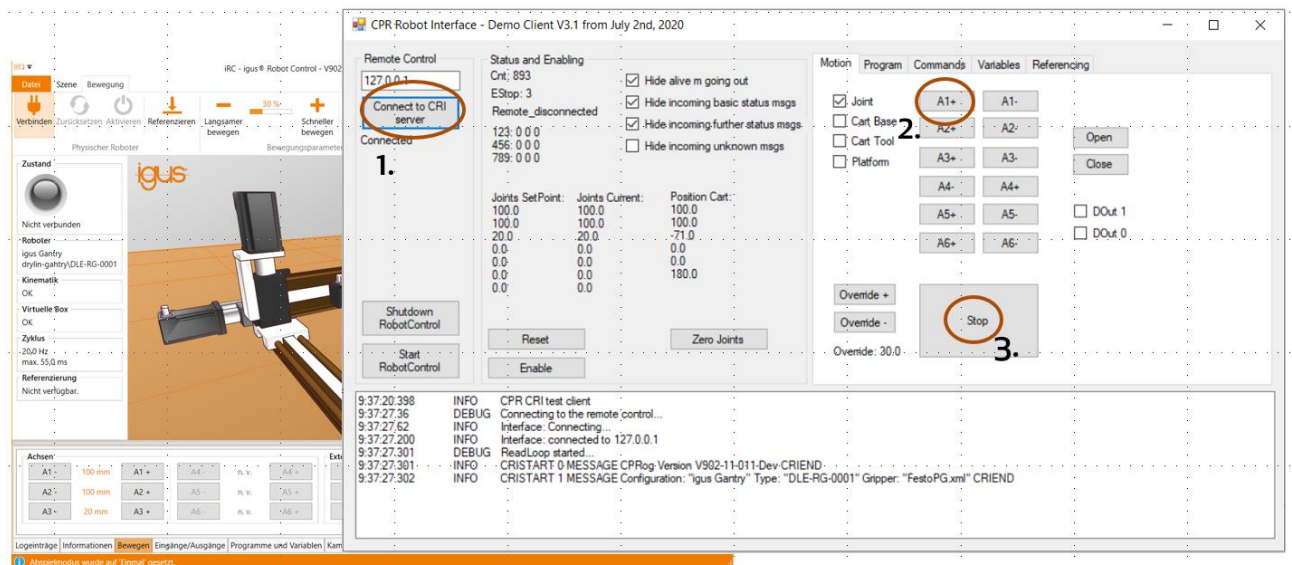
iRC ▾
iRC - igus® Robot Control - V902
Datei | Szene | Bewegung
Verbinden | Zurücksetzen | Aktivieren | Referenzieren | Langsamer bewegen | 30 % | Schneller bewegen
Physischer Roboter | Bewegungsparameter
Zustand
Nicht verbunden
Roboter
igus Gantry
drylin-gantry\DLE-RG-0001
Kinematik
OK
Virtuelle Box
OK
Zyklus
20,0 Hz
max. 55,0 ms
Referenzierung
Nicht verfügbar.
igus
Achsen
A1 - | 100 mm | A1 + | A4 - | n. v. | A4 +
A2 - | 100 mm | A2 + | A5 - | n. v. | A5 +
A3 - | 20 mm | A3 + | A6 - | n. v. | A6 +
Ext
Logeinträge | Informationen | Bewegen | Eingänge/Ausgänge | Programme und Variablen | Kam
Abspielmodus wurde auf 'Einmal' gesetzt.

CPR Robot Interface - Demo Client V3.1 from July 2nd, 2020
Remote Control
127.0.0.1
Connect to CRI server
Connected
1.
Status and Enabling
Cnt: 893
EStop: 3
Remote_disconnected
123: 0 0 0
456: 0 0 0
789: 0 0 0
Hide alive m going out
Hide incoming basic status msgs
Hide incoming further status msgs
Hide incoming unknown msgs
Joints SetPoint: | Joints Current: | Position Cart:
100.0 | 100.0 | 100.0
100.0 | 100.0 | 100.0
20.0 | 20.0 | -71.0
0.0 | 0.0 | 0.0
0.0 | 0.0 | 0.0
0.0 | 0.0 | 180.0
0.0 | 0.0
Shutdown RobotControl
Start RobotControl
Reset
Enable
Zero Joints
Motion | Program | Commands | Variables | Referencing
Joint
Cart Base
Cart Tool
Platform
A1+ | A1-
2.
A2+ | A2-
A3+ | A3-
A4- | A4+
A5+ | A5-
A6+ | A6-
Open
Close
DOut 1
DOut 0
Override +
Override -
Override: 30.0
Stop
3.
9:37:20.398 INFO CPR CRI test client
9:37:27.36 DEBUG Connecting to the remote control...
9:37:27.62 INFO Interface: Connecting...
9:37:27.200 INFO Interface: connected to 127.0.0.1
9:37:27.301 DEBUG ReadLoop started...
9:37:27.301 INFO CRISTART 0 MESSAGE CPRog Version V902-11-011-Dev CRIEND
9:37:27.302 INFO CRISTART 1 MESSAGE Configuration: "igus Gantry" Type: "DLE-RG-0001" Gripper: "FestoPG.xml" CRIEND